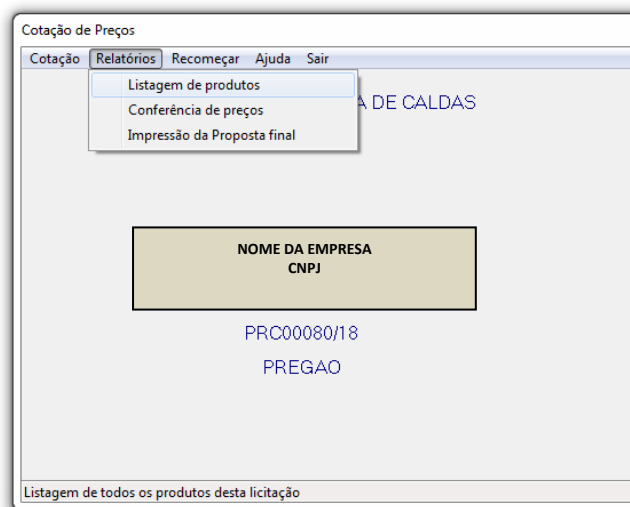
Cotação de Preços

Cotação Relatórios Recomeçar Ajuda Sair

Listagem de produtos
Conferência de preços
Impressão da Proposta final

A DE CALDAS

NOME DA EMPRESA
CNPJ

PRC00080/18

PREGAO

Listagem de todos os produtos desta licitação